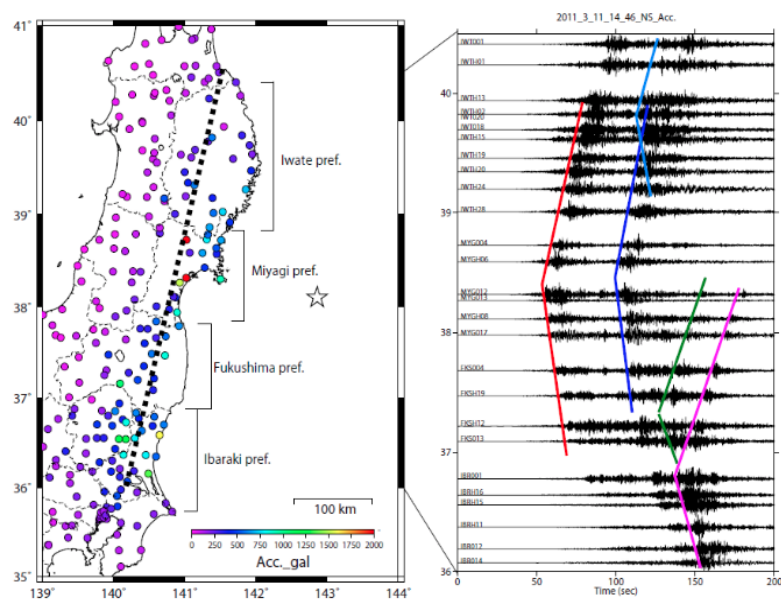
41°
40°
39°
38°
37°
36°
35°
139°
140°
141°
142°
143°
144°
Iwate pref.
Miyagi pref.
Fukushima pref.
Ibaraki pref.
100 km
0 250 500 750 1000 1250 1500 1750 2000
Acc._gal

2011_3_11_14_46_NS_Acc.
IWT001
IWTH01
IWTH13
IWTH02
IWT020
IWT018
IWTH15
IWTH19
IWTH20
IWTH24
IWTH28
MYG004
MYGH06
MYG012
MYG013
MYGH08
MYG017
FKS004
FKSH19
FKSH12
FKS013
IBR001
IBRH16
IBRH15
IBRH11
IBR012
IBR014
40
39
38
37
36
0
50
100
150
200
Time (sec)